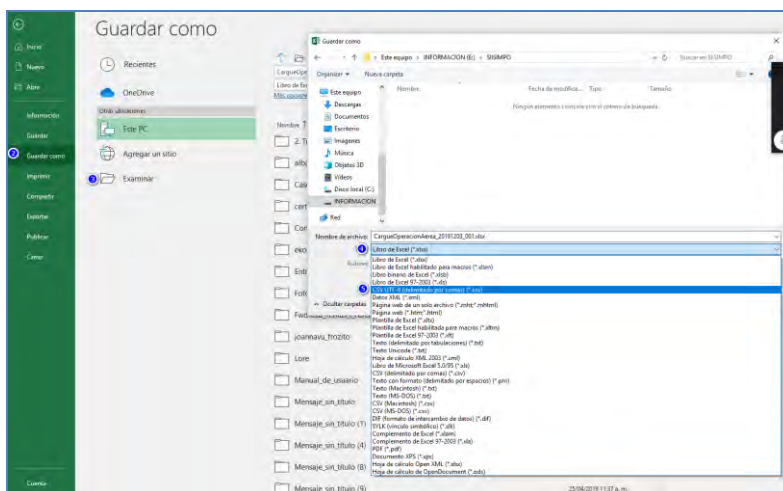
Inicio
Nuevo
Abrir
Información
Guardar
2 Guardar como
Imprimir
Compartir
Exportar
Publicar
Cerrar
Cuenta

Guardar como

Recientes
OneDrive
Otras ubicaciones
Este PC
Agregar un sitio
3 Examinar

CargueOpe
Libro de Exc
Más opciones

Nombre
2. T
albi
Cas
cert
Cor
eko
Entr
Fott
Fwd
joannavu_trozito
Lore
Manual_de_usuario
Mensaje_sin_titulo
Mensaje_sin_titulo (1)
Mensaje_sin_titulo (4)
Mensaje_sin_titulo (8)
Mensaje_sin_titulo (9)

Guardar como
Este equipo > INFORMACION (E:) > SISIMPO
Buscar en SISIMPO
Organizar ▾ Nueva carpeta
Este equipo
Descargas
Documentos
Escritorio
Imágenes
Música
Objetos 3D
Videos
Disco local (C:)
INFORMACION
Red
Nombre
Fecha de modifica...
Tipo
Tamaño
Ningún elemento coincide con el criterio de búsqueda.
Nombre de archivo: CargueOperacionAerea_20191203_001.xlsx
Tipo: 4 Libro de Excel (*.xlsx)
Autores
Ocultar carpetas
Libro de Excel (*.xlsx)
Libro de Excel habilitado para macros (*.xlsm)
Libro binario de Excel (*.xlsb)
Libro de Excel 97-2003 (*.xls)
5 CSV UTF-8 (delimitado por comas) (*.csv)
Datos XML (*.xml)
Página web de un solo archivo (*.mht;*.mhtml)
Página web (*.htm;*.html)
Plantilla de Excel (*.xltx)
Plantilla de Excel habilitada para macros (*.xltm)
Plantilla de Excel 97-2003 (*.xlt)
Texto (delimitado por tabulaciones) (*.txt)
Texto Unicode (*.txt)
Hoja de cálculo XML 2003 (*.xml)
Libro de Microsoft Excel 5.0/95 (*.xls)
CSV (delimitado por comas) (*.csv)
Texto con formato (delimitado por espacios) (*.prn)
Texto (Macintosh) (*.txt)
Texto (MS-DOS) (*.txt)
CSV (Macintosh) (*.csv)
CSV (MS-DOS) (*.csv)
DIF (formato de intercambio de datos) (*.dif)
SYLK (vínculo simbólico) (*.slk)
Complemento de Excel (*.xlam)
Complemento de Excel 97-2003 (*.xla)
PDF (*.pdf)
Documento XPS (*.xps)
Hoja de cálculo Open XML (*.xlsx)
Hoja de cálculo de OpenDocument (*.ods)
23/04/2019 11:37 a. m.